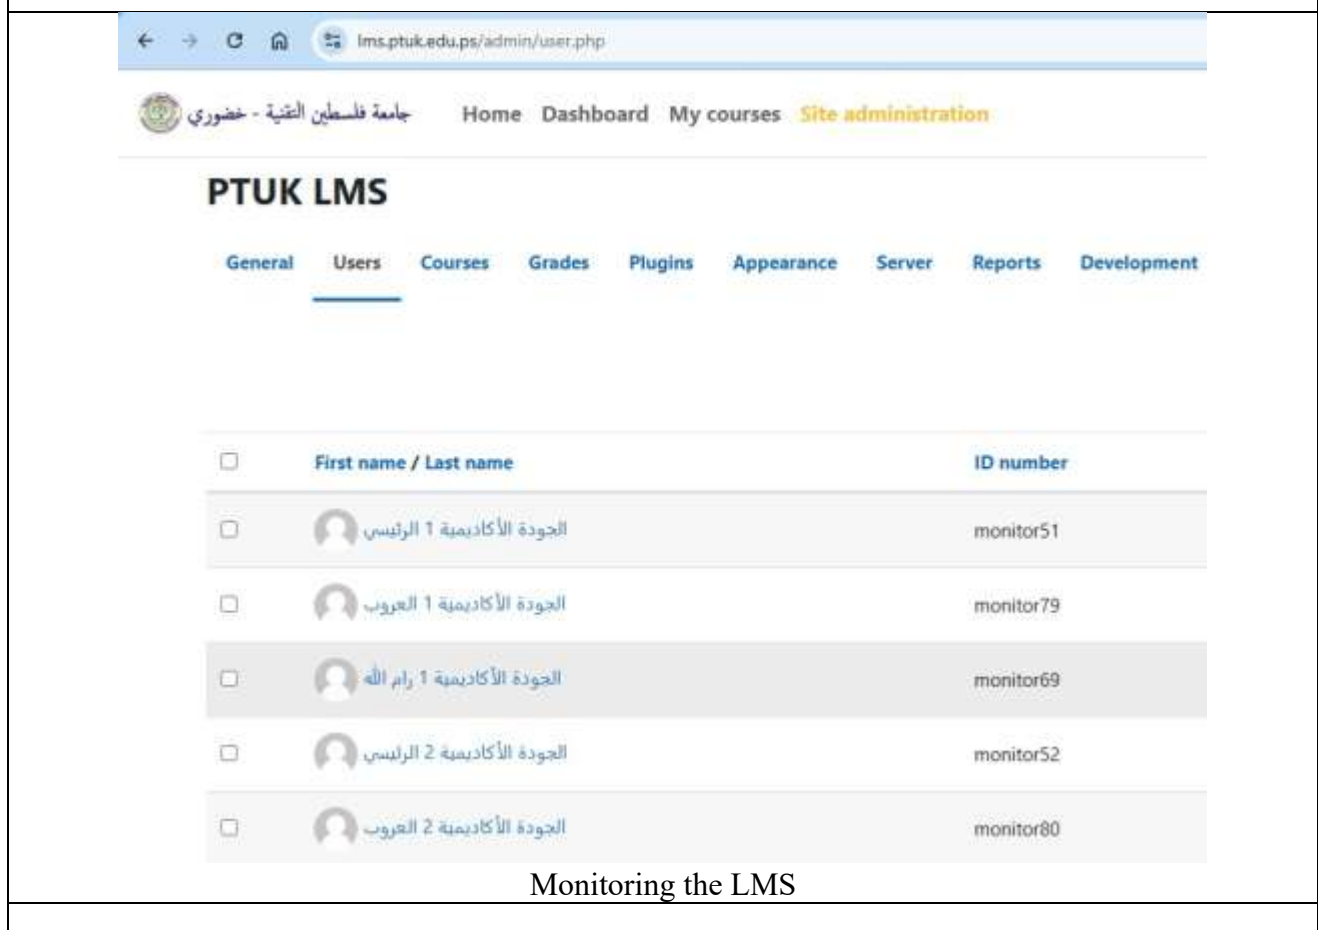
lms.ptuk.edu.ps/admin/user.php

جامعة فلسطين التقنية - خضوري

Home Dashboard My courses Site administration

PTUK LMS

General Users Courses Grades Plugins Appearance Server Reports Development

| | First name / Last name | ID number |
|---|---|---|
| | الجودة الأكاديمية 1 الرئيسي | monitor51 |
| | الجودة الأكاديمية 1 العروب | monitor79 |
| | الجودة الأكاديمية 1 رام الله | monitor69 |
| | الجودة الأكاديمية 2 الرئيسي | monitor52 |
| | الجودة الأكاديمية 2 العروب | monitor80 |

Monitoring the LMS